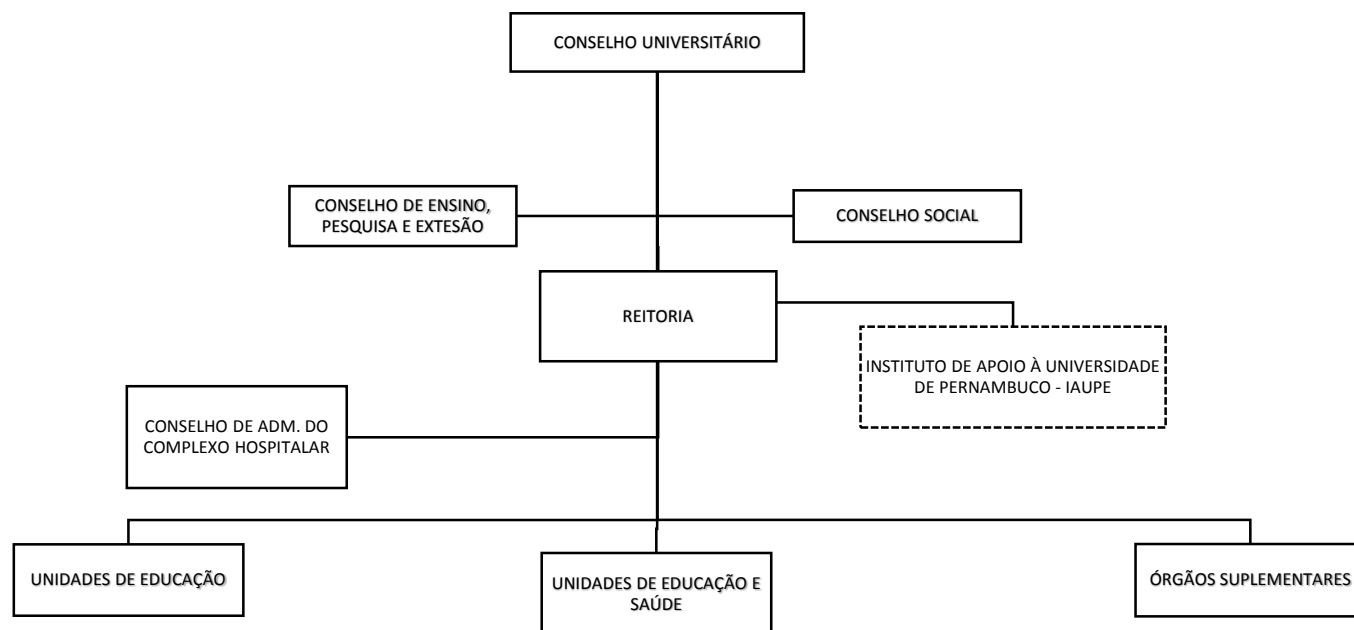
CONSELHO UNIVERSITÁRIO

CONSELHO DE ENSINO, PESQUISA E EXTESÃO

CONSELHO SOCIAL

REITORIA

INSTITUTO DE APOIO À UNIVERSIDADE DE PERNAMBUCO - IAUPE

CONSELHO DE ADM. DO COMPLEXO HOSPITALAR

UNIDADES DE EDUCAÇÃO

UNIDADES DE EDUCAÇÃO E SAÚDE

ÓRGÃOS SUPLEMENTARES